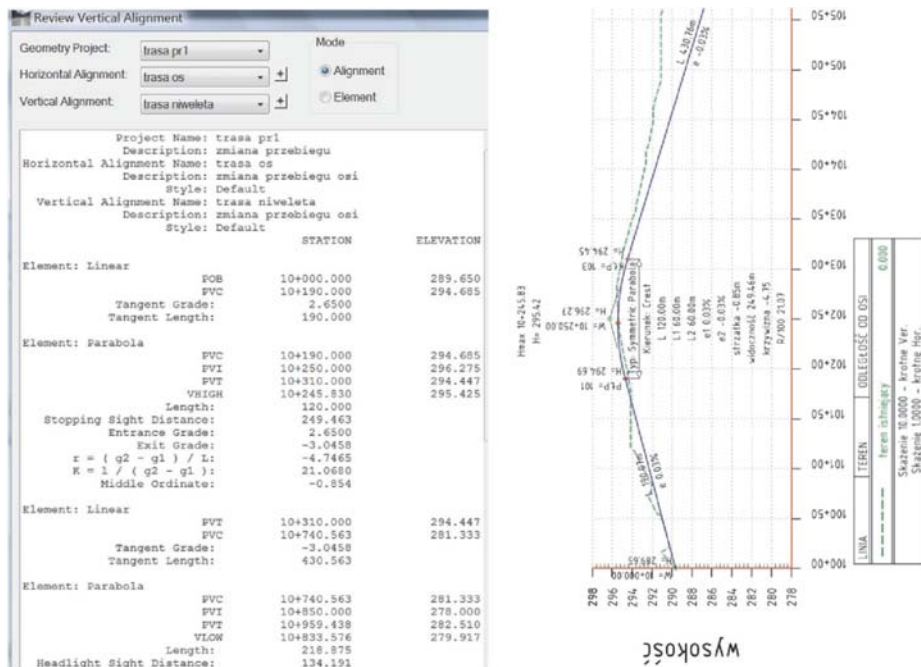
Review Vertical Alignment

Geometry Project: trasa pr1
Horizontal Alignment: trasa os
Vertical Alignment: trasa niweleta
Mode
Alignment
Element

Project Name: trasa pr1
Description: zmiana przebiegu
Horizontal Alignment Name: trasa os
Description: zmiana przebiegu osi
Style: Default
Vertical Alignment Name: trasa niweleta
Description: zmiana przebiegu osi
Style: Default

| | STATION | ELEVATION |
|---|---|---|
| Element: Linear | | |
| POB | 10+000.000 | 289.650 |
| PVC | 10+190.000 | 294.685 |
| Tangent Grade: | 2.6500 | |
| Tangent Length: | 190.000 | |
| Element: Parabola | | |
| PVC | 10+190.000 | 294.685 |
| PVI | 10+250.000 | 296.275 |
| PVT | 10+310.000 | 294.447 |
| VHIGH | 10+245.830 | 295.425 |
| Length: | 120.000 | |
| Stopping Sight Distance: | 249.463 | |
| Entrance Grade: | 2.6500 | |
| Exit Grade: | -3.0458 | |
| r = ( g2 - g1 ) / L: | -4.7465 | |
| K = 1 / ( g2 - g1 ): | 21.0680 | |
| Middle Ordinate: | -0.854 | |
| Element: Linear | | |
| PVT | 10+310.000 | 294.447 |
| PVC | 10+740.563 | 281.333 |
| Tangent Grade: | -3.0458 | |
| Tangent Length: | 430.563 | |
| Element: Parabola | | |
| PVC | 10+740.563 | 281.333 |
| PVI | 10+850.000 | 278.000 |
| PVT | 10+959.438 | 282.510 |
| VLOW | 10+833.576 | 279.917 |
| Length: | 218.875 | |
| Headlight Sight Distance: | 134.191 | |

298 296 294 292 290 288 286 284 282 280 278
wysokość
Hmax 10+245.83
H= 295.42
W= 10+250.00
H= 296.27
PŁP= 103
H= 294.95
PŁP= 101
H= 294.69
Typ: Symmetric Parabola
Kierunek: Crest
L 120.00m
L1 60.00m
L2 60.00m
e1 0.03%
e2 -0.03%
strzałka -0.85m
widoczność 249.46m
krzywizna -4.75
R/100 21.07
L 430.56m
e -0.03%
L 190.00m
e 0.03%
W= 10+000.00
H= 289.65
100+00
100+50
101+00
101+50
102+00
102+50
103+00
103+50
104+00
104+50
105+00
105+50
LINIA
TEREN
teren istniejący
ODLEGŁOŚĆ OD OSI
0.000
Skażenie 10.0000 - krotne Ver.
Skażenie 1.0000 - krotne Hor.